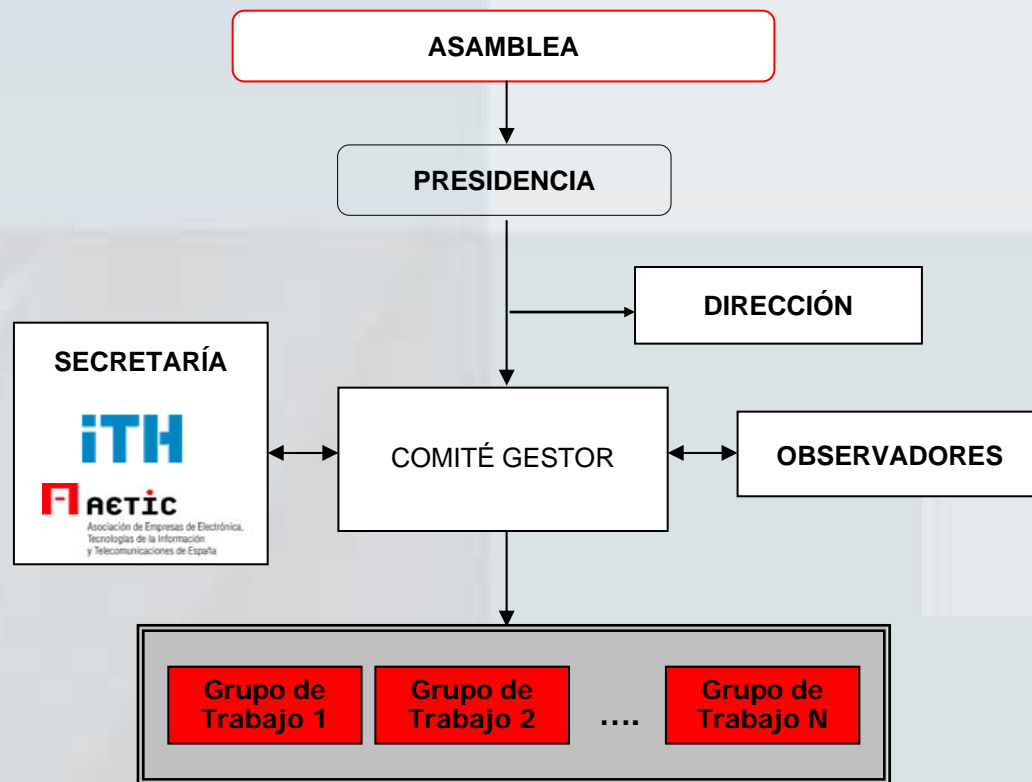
ASAMBLEA

PRESIDENCIA

DIRECCIÓN

SECRETARÍA

iTH

AETIC
Asociación de Empresas de Electrónica, Tecnologías de la Información y Telecomunicaciones de España

COMITÉ GESTOR

OBSERVADORES

Grupo de Trabajo 1

Grupo de Trabajo 2

....

Grupo de Trabajo N